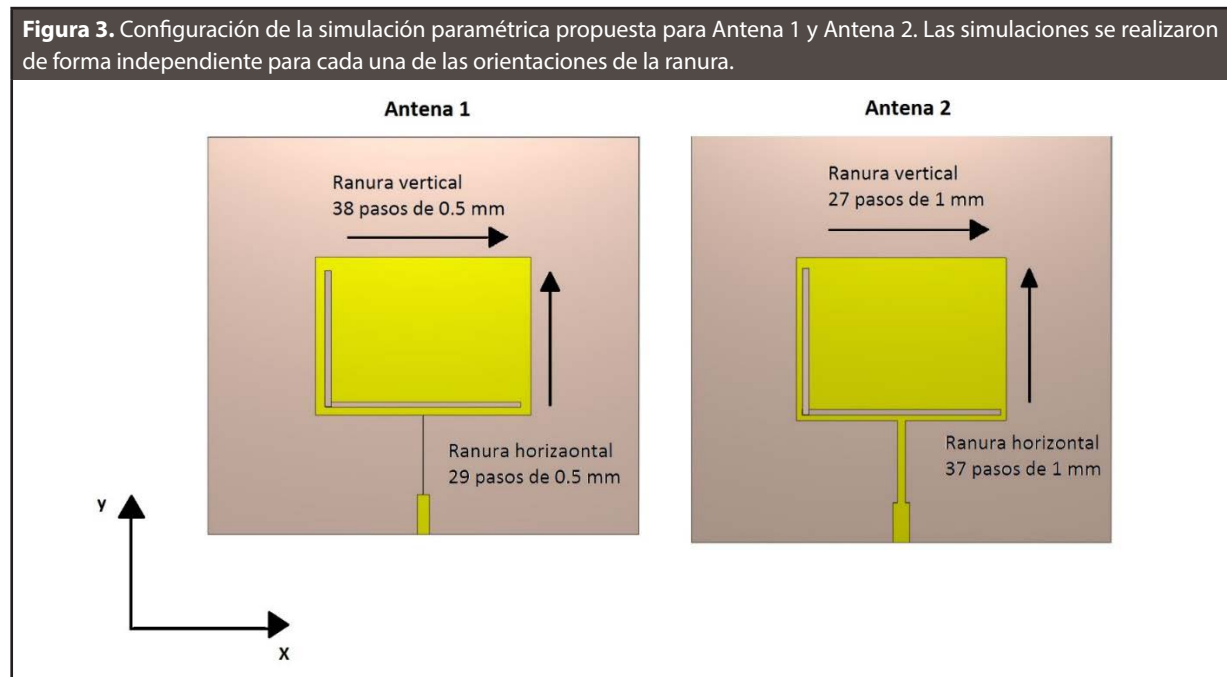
**Figura 3.** Configuración de la simulación paramétrica propuesta para Antena 1 y Antena 2. Las simulaciones se realizaron de forma independiente para cada una de las orientaciones de la ranura.

Antena 1

Ranura vertical
38 pasos de 0.5 mm

Ranura horizaontal
29 pasos de 0.5 mm

Antena 2

Ranura vertical
27 pasos de 1 mm

Ranura horizontal
37 pasos de 1 mm

y

x